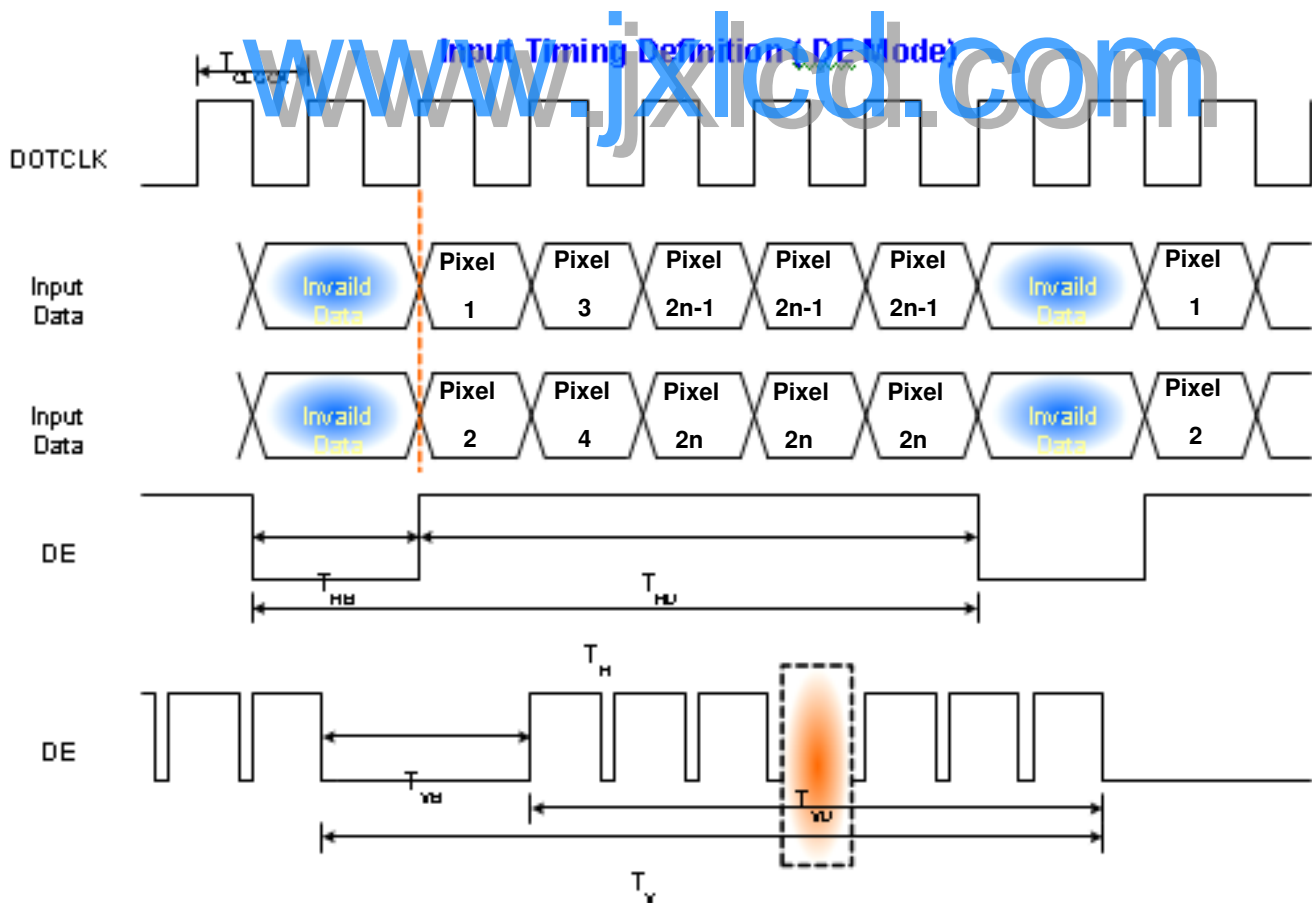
www.jxlcd.com

Input Timing Definition ( DE Mode)

$T_{CLK}$

DOTCLK

Input Data

Invaild Data

Pixel 1

Pixel 3

Pixel 2n-1

Pixel 2n-1

Pixel 2n-1

Invaild Data

Pixel 1

Input Data

Invaild Data

Pixel 2

Pixel 4

Pixel 2n

Pixel 2n

Pixel 2n

Invaild Data

Pixel 2

DE

$T_{HB}$

$T_{HD}$

$T_{H}$

DE

$T_{VB}$

$T_{VD}$

$T_{V}$